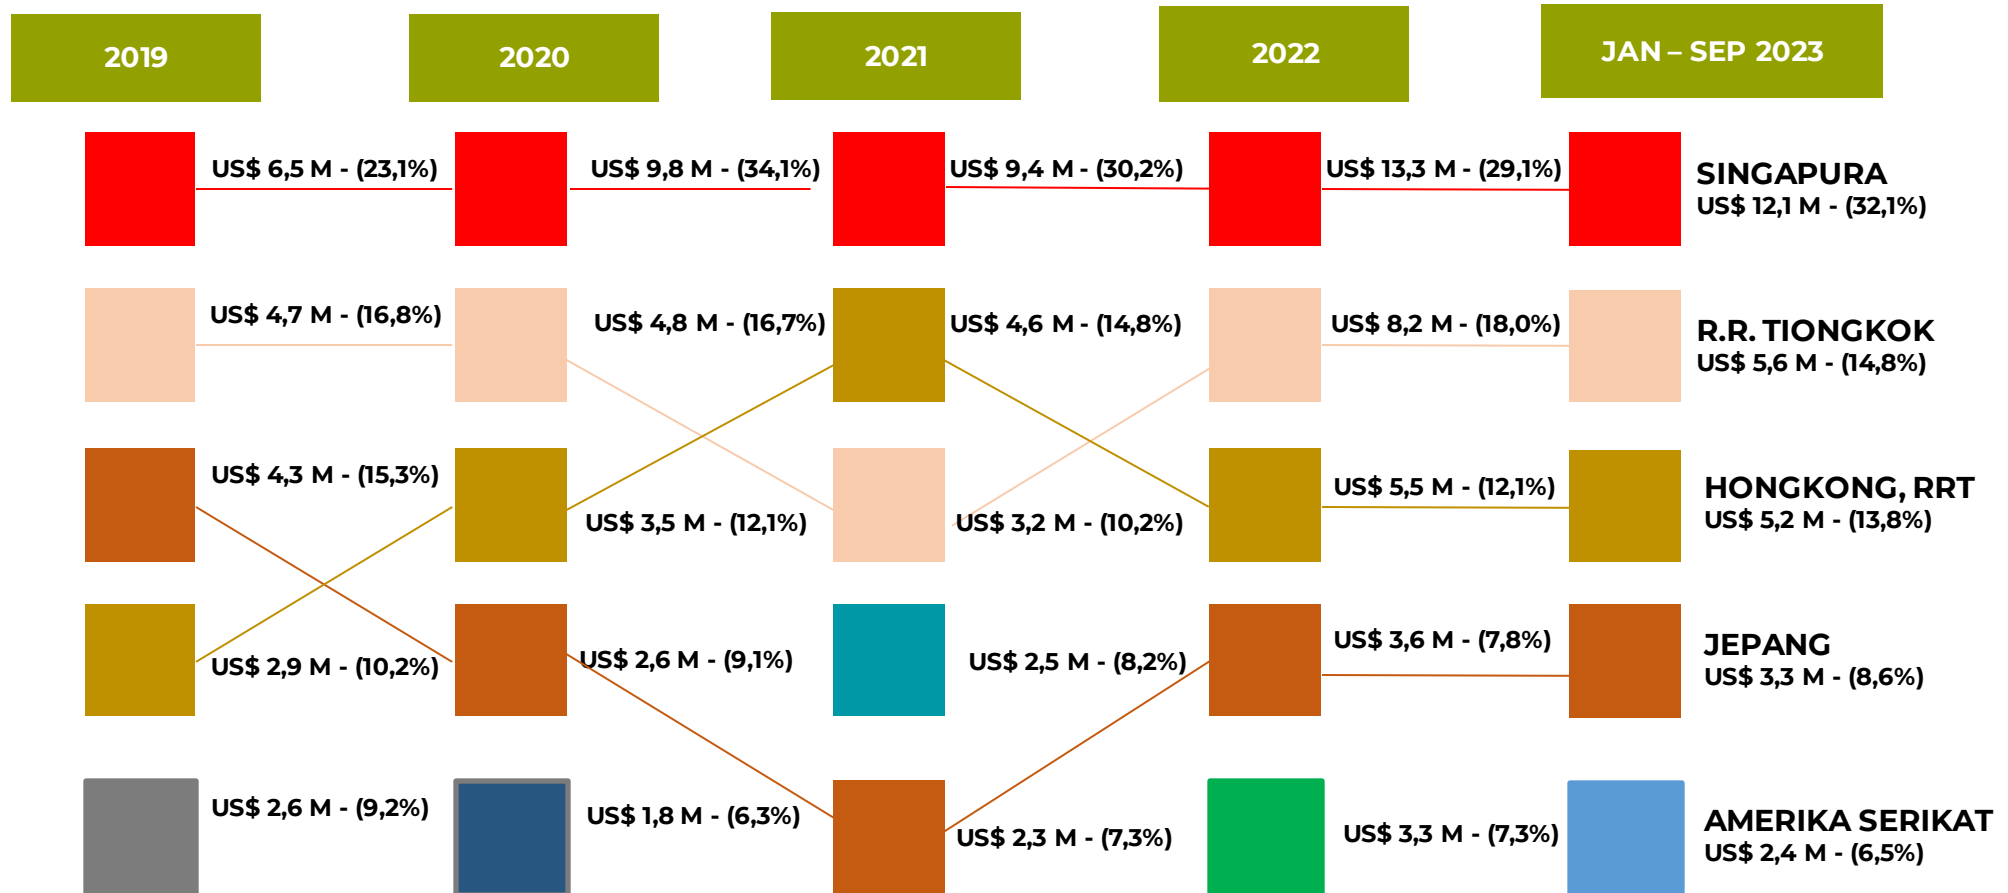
2019

2020

2021

2022

JAN – SEP 2023

US$ 6,5 M - (23,1%)

US$ 9,8 M - (34,1%)

US$ 9,4 M - (30,2%)

US$ 13,3 M - (29,1%)

SINGAPURA
US$ 12,1 M - (32,1%)

US$ 4,7 M - (16,8%)

US$ 4,8 M - (16,7%)

US$ 4,6 M - (14,8%)

US$ 8,2 M - (18,0%)

R.R. TIONGKOK
US$ 5,6 M - (14,8%)

US$ 4,3 M - (15,3%)

US$ 3,5 M - (12,1%)

US$ 3,2 M - (10,2%)

US$ 5,5 M - (12,1%)

HONGKONG, RRT
US$ 5,2 M - (13,8%)

US$ 2,9 M - (10,2%)

US$ 2,6 M - (9,1%)

US$ 2,5 M - (8,2%)

US$ 3,6 M - (7,8%)

JEPANG
US$ 3,3 M - (8,6%)

US$ 2,6 M - (9,2%)

US$ 1,8 M - (6,3%)

US$ 2,3 M - (7,3%)

US$ 3,3 M - (7,3%)

AMERIKA SERIKAT
US$ 2,4 M - (6,5%)